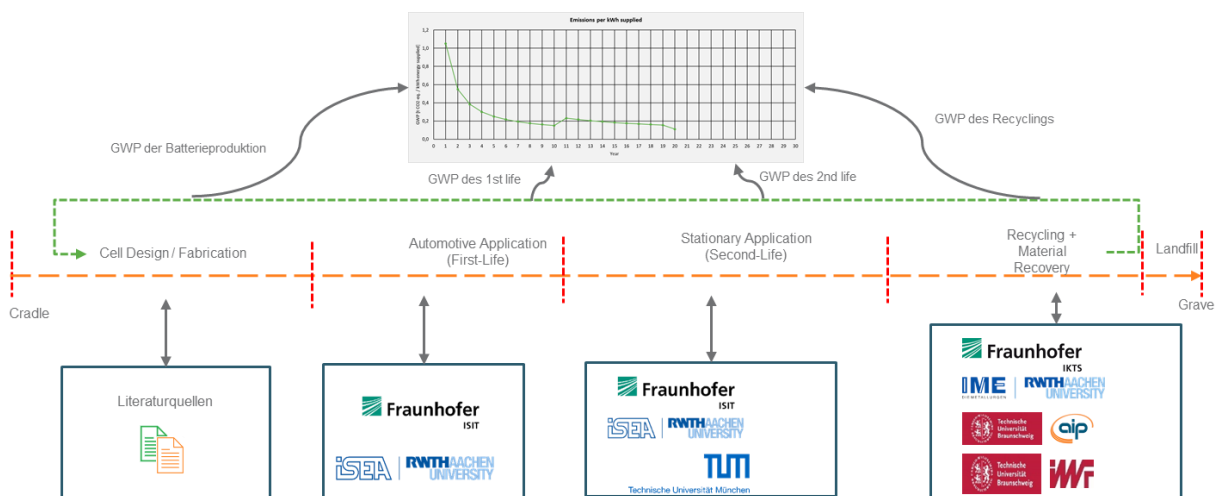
Emissions per kWh supplied

GWP [t CO2 eq. / kWh energy supplied]

1,2
1,0
0,8
0,6
0,4
0,2
0,0

0 1 2 3 4 5 6 7 8 9 10 11 12 13 14 15 16 17 18 19 20 21 22 23 24 25 26 27 28 29 30

Year

GWP der Batterieproduktion

GWP des Recyclings

GWP des 1st life

GWP des 2nd life

Cell Design / Fabrication

Automotive Application (First-Life)

Stationary Application (Second-Life)

Recycling + Material Recovery

Landfill

Cradle

Grave

Literaturquellen

Fraunhofer ISIT

ISEA | RWTH AACHEN UNIVERSITY

Fraunhofer ISIT

ISEA | RWTH AACHEN UNIVERSITY

TUM
Technische Universität München

Fraunhofer IKTS

IME | RWTH AACHEN UNIVERSITY

Technische Universität Braunschweig

aip

Technische Universität Braunschweig

IWF